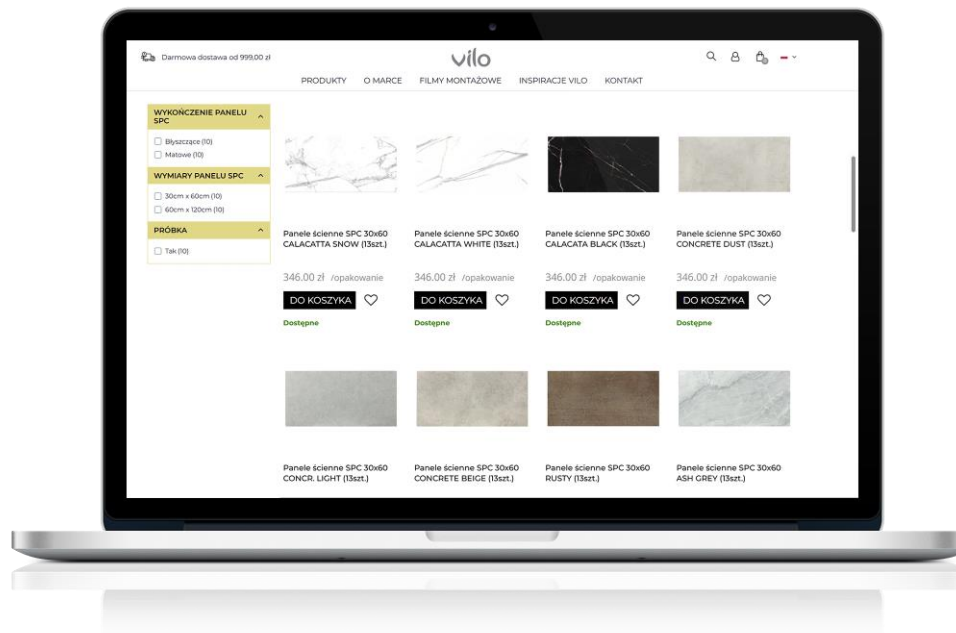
Darmowa dostawa od 999,00 zł

vilo

PRODUKTY O MARCE FILMY MONTAŻOWE INSPIRACJE VILO KONTAKT

WYKOŃCZENIE PANELU SPC
Błyszczące (10)
Matowe (10)

WYMIARY PANELU SPC
30cm x 60cm (10)
60cm x 120cm (10)

PRÓBKA
Tak (10)

Panele ścienne SPC 30x60 CALACATTA SNOW (13szt.)
346.00 zł /opakowanie
DO KOSZYKA
Dostępne

Panele ścienne SPC 30x60 CALACATTA WHITE (13szt.)
346.00 zł /opakowanie
DO KOSZYKA
Dostępne

Panele ścienne SPC 30x60 CALACATA BLACK (13szt.)
346.00 zł /opakowanie
DO KOSZYKA
Dostępne

Panele ścienne SPC 30x60 CONCRETE DUST (13szt.)
346.00 zł /opakowanie
DO KOSZYKA
Dostępne

Panele ścienne SPC 30x60 CONCR. LIGHT (13szt.)

Panele ścienne SPC 30x60 CONCRETE BEIGE (13szt.)

Panele ścienne SPC 30x60 RUSTY (13szt.)

Panele ścienne SPC 30x60 ASH GREY (13szt.)